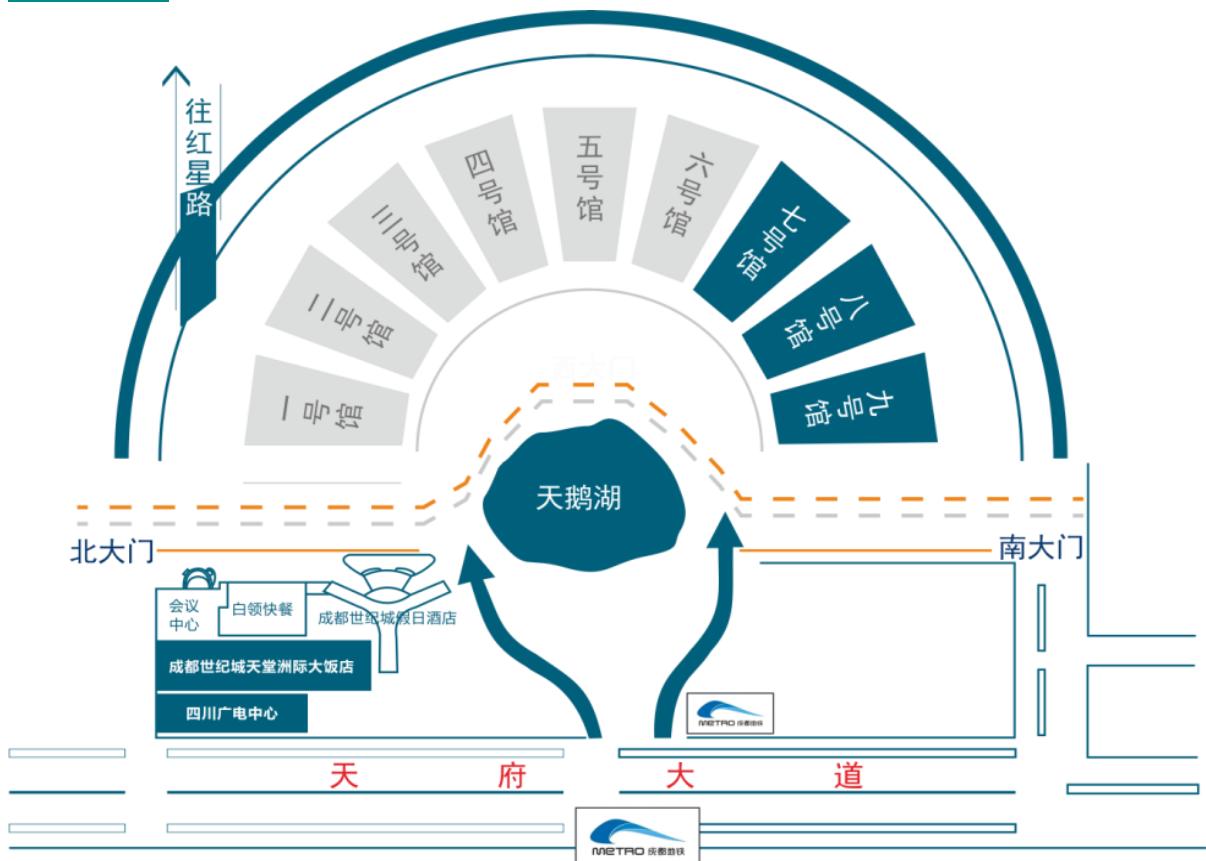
往红星路

一号馆
二号馆
三号馆
四号馆
五号馆
六号馆
七号馆
八号馆
九号馆

西大门

天鹅湖

北大门
南大门

会议中心
白领快餐
成都世纪城假日酒店
成都世纪城天堂洲际大饭店
四川广电中心

METRO 成都地铁

天 府 大 道

METRO 成都地铁